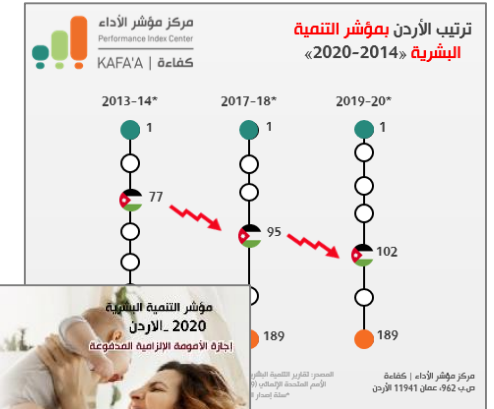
مركز مؤشر الأداء
Performance Index Center
KAFA'A | كفاءة

ترتيب الأردن بمؤشر التنمية البشرية «2014-2020»

2013-14*
2017-18*
2019-20*

1
77
1
95
189
1
102
189

المصدر: تقارير التنمية البشرية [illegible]
الأمم المتحدة الإنمائي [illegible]
*سنة إصدار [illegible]

مركز مؤشر الأداء | كفاءة
ص.ب 962، عمان 11941 الأردن

مؤشر التنمية البشرية
2020 _الأردن
إجازة الأمومة الإلزامية المدفوعة